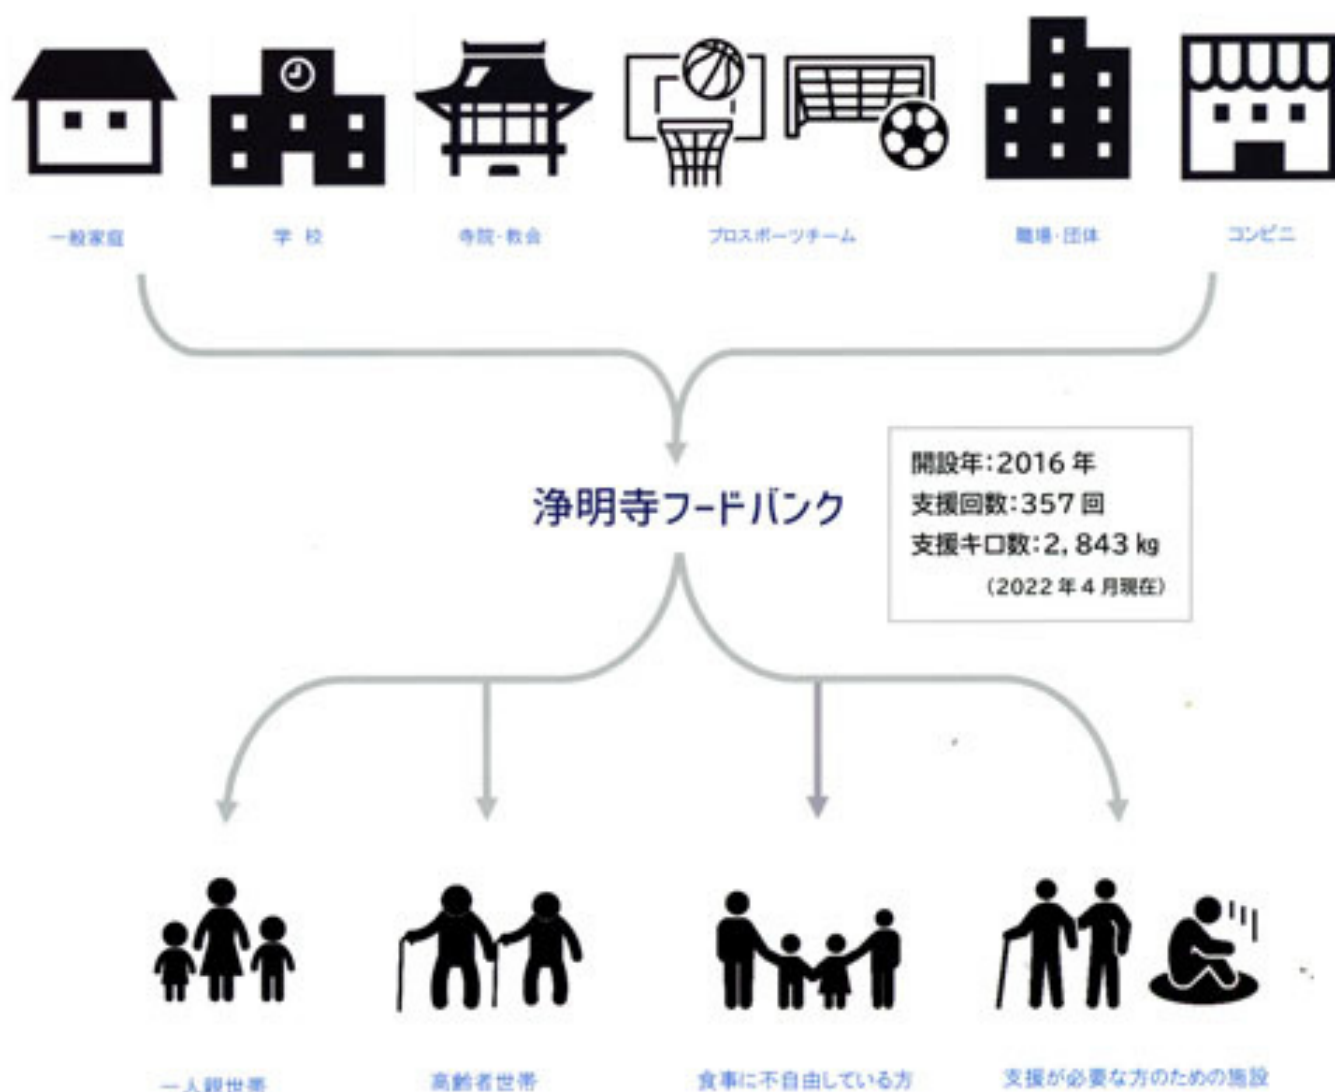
一般家庭

学 校

寺院・教会

プロスポーツチーム

職場・団体

コンビニ

浄明寺フードバンク

開設年:2016 年
支援回数:357 回
支援キロ数:2, 843 kg
(2022 年 4 月現在)

一人親世帯

高齢者世帯

食事に不自由している方

支援が必要な方のための施設